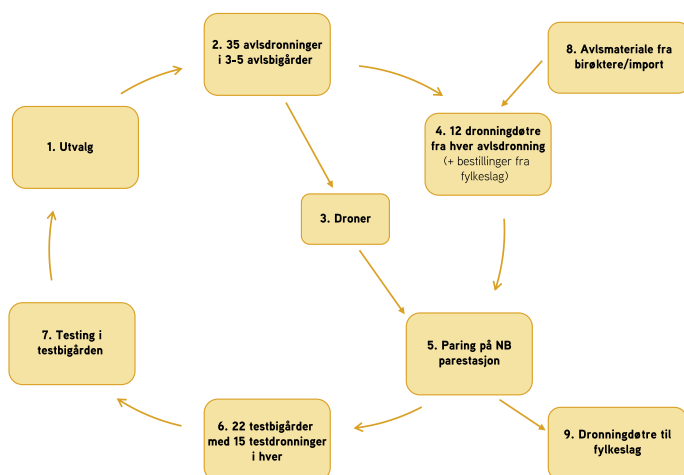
2. 35 avlsdronninger i 3-5 avlsbigårder

8. Avlsmateriale fra birøktere/import

1. Utvalg

4. 12 dronningdøtre fra hver avlsdronning (+ bestillinger fra fylkeslag)

3. Droner

7. Testing i testbigården

5. Paring på NB parestasjon

6. 22 testbigårder med 15 testdronninger i hver

9. Dronningdøtre til fylkeslag